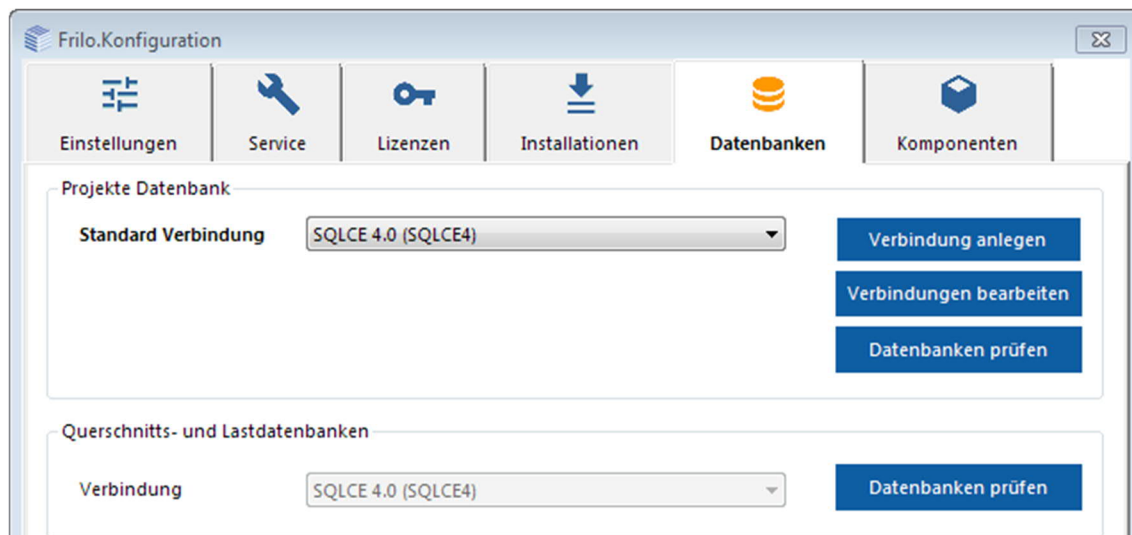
Frilo.Konfiguration

Einstellungen | Service | Lizenzen | Installationen | Datenbanken | Komponenten

Projekte Datenbank

Standard Verbindung SQLCE 4.0 (SQLCE4)

Verbindung anlegen

Verbindungen bearbeiten

Datenbanken prüfen

Querschnitts- und Lastdatenbanken

Verbindung SQLCE 4.0 (SQLCE4)

Datenbanken prüfen